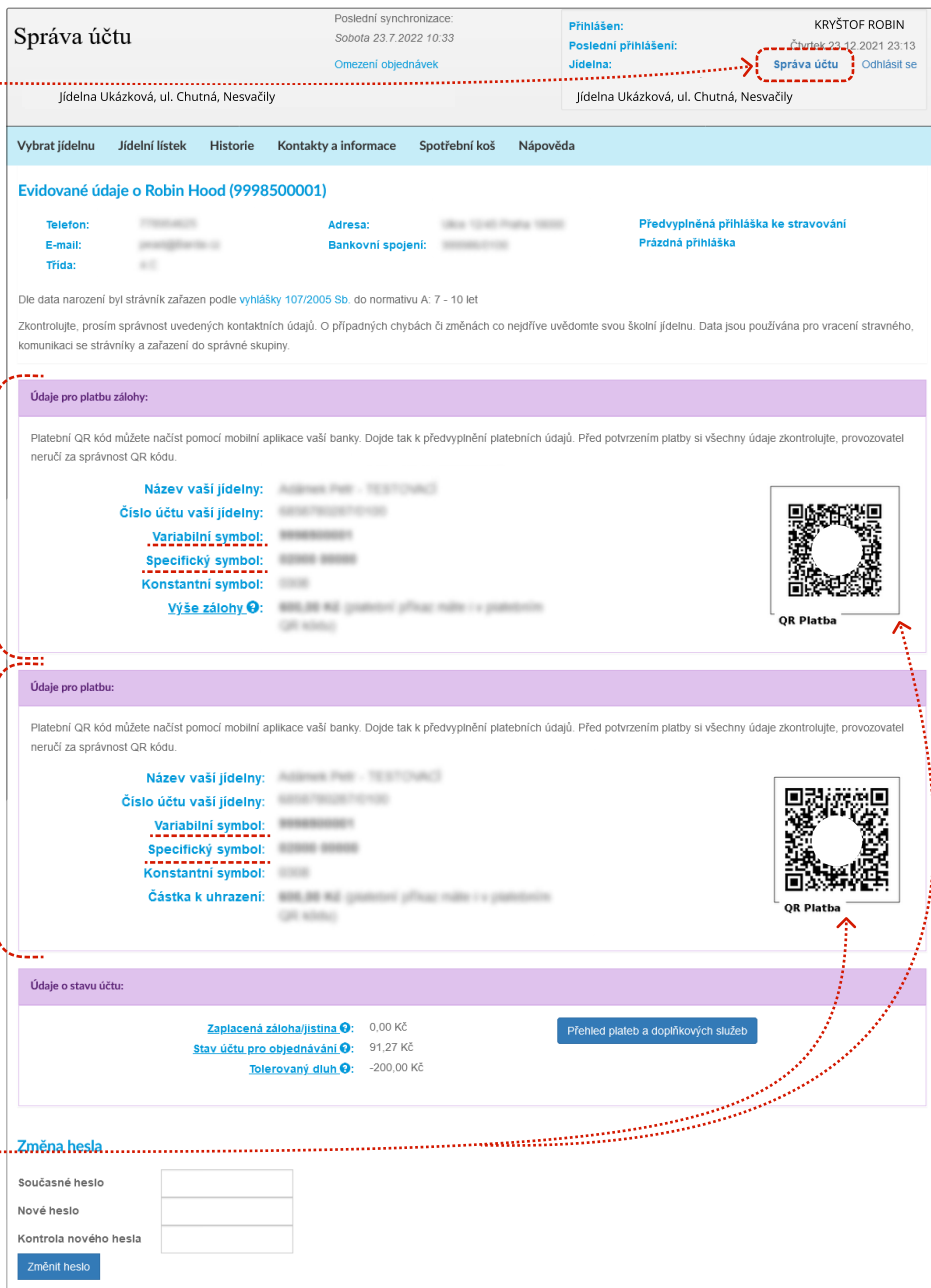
Správa účtu

Poslední synchronizace:
Sobota 23.7.2022 10:33
Omezení objednávek

Přihlášen: KRYŠTOF ROBIN
Poslední přihlášení: Čtvrtek 23.12.2021 23:13
Jídelna: Správa účtu Odhlásit se

Jídelna Ukázková, ul. Chutná, Nesvačily

Jídelna Ukázková, ul. Chutná, Nesvačily

Vybrat jídelnu Jídelní lístek Historie Kontakty a informace Spotřební koš Nápověda

Evidované údaje o Robin Hood (9998500001)

Telefon: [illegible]
E-mail: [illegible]
Třída: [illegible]
Adresa: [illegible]
Bankovní spojení: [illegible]
Předvyplněná přihláška ke stravování
Prázdná přihláška

Dle data narození byl strávník zařazen podle vyhlášky 107/2005 Sb. do normativu A: 7 - 10 let

Zkontrolujte, prosím správnost uvedených kontaktních údajů. O případných chybách či změnách co nejdříve uvědomte svou školní jídelnu. Data jsou používána pro vracení stravného, komunikaci se strávníky a zařazení do správné skupiny.

Údaje pro platbu zálohy:

Platební QR kód můžete načíst pomocí mobilní aplikace vaší banky. Dojde tak k předvyplnění platebních údajů. Před potvrzením platby si všechny údaje zkontrolujte, provozovatel neručí za správnost QR kódu.

Název vaší jídelny: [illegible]
Číslo účtu vaší jídelny: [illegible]
Variabilní symbol: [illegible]
Specifický symbol: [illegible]
Konstantní symbol: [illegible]
Výše zálohy: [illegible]

QR Platba

Údaje pro platbu:

Platební QR kód můžete načíst pomocí mobilní aplikace vaší banky. Dojde tak k předvyplnění platebních údajů. Před potvrzením platby si všechny údaje zkontrolujte, provozovatel neručí za správnost QR kódu.

Název vaší jídelny: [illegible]
Číslo účtu vaší jídelny: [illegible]
Variabilní symbol: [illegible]
Specifický symbol: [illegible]
Konstantní symbol: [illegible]
Částka k uhrazení: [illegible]

QR Platba

Údaje o stavu účtu:

Zaplacená záloha/jistina: 0,00 Kč
Stav účtu pro objednávání: 91,27 Kč
Tolerovaný dluh: -200,00 Kč

Přehled plateb a doplňkových služeb

Změna hesla

Současné heslo
Nové heslo
Kontrola nového hesla
Změnit heslo